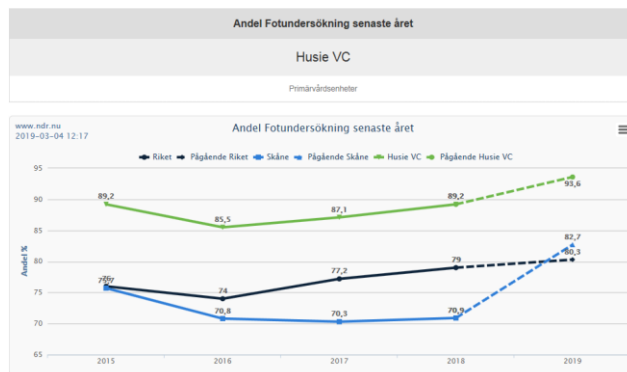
Andel Fotundersökning senaste året

Husie VC

Primärvårdsenheter

www.ndr.nu
2019-03-04 12:17

Andel Fotundersökning senaste året

Riket Pågående Riket Skåne Pågående Skåne Husie VC Pågående Husie VC

Andel %

95
90
85
80
75
70
65

89,2
85,5
87,1
89,2
93,6
75,7
76
74
77,2
79
80,3
70,8
70,3
70,9
82,7

2015
2016
2017
2018
2019